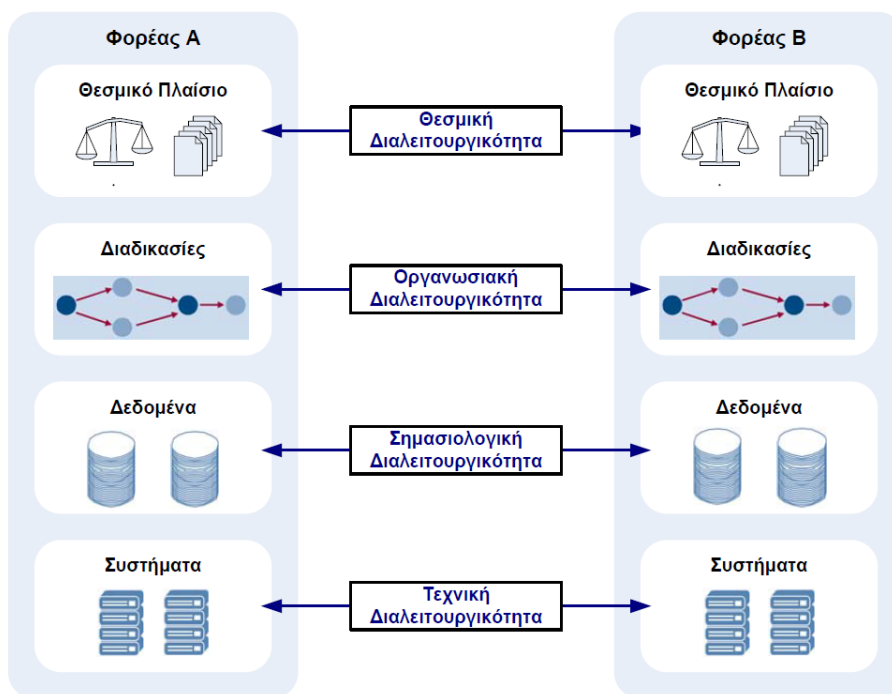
Φορέας Α

Θεσμικό Πλαίσιο

Διαδικασίες

Δεδομένα

Συστήματα

Θεσμική Διαλειτουργικότητα

Οργανωσιακή Διαλειτουργικότητα

Σημασιολογική Διαλειτουργικότητα

Τεχνική Διαλειτουργικότητα

Φορέας Β

Θεσμικό Πλαίσιο

Διαδικασίες

Δεδομένα

Συστήματα